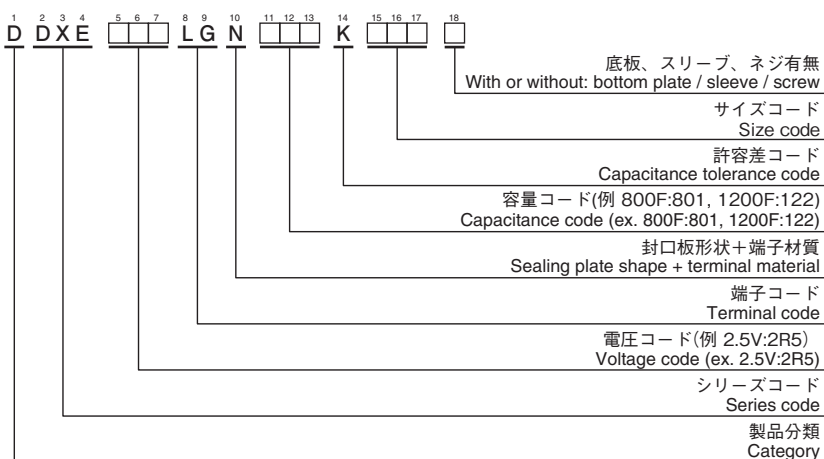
1 2 3 4 5 6 7 8 9 10 11 12 13 14 15 16 17 18

D D X E □□□ L G N □□□ K □□□ □

底板、スリーブ、ネジ有無
With or without: bottom plate / sleeve / screw

サイズコード
Size code

許容差コード
Capacitance tolerance code

容量コード(例 800F:801, 1200F:122)
Capacitance code (ex. 800F:801, 1200F:122)

封口板形状＋端子材質
Sealing plate shape + terminal material

端子コード
Terminal code

電圧コード(例 2.5V:2R5)
Voltage code (ex. 2.5V:2R5)

シリーズコード
Series code

製品分類
Category